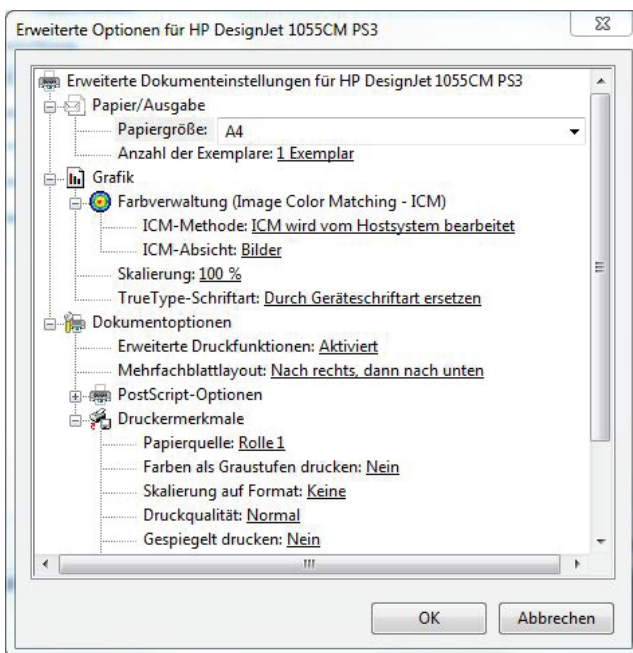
Erweiterte Optionen für HP DesignJet 1055CM PS3

Erweiterte Dokumenteinstellungen für HP DesignJet 1055CM PS3
Papier/Ausgabe
Papiergröße: A4
Anzahl der Exemplare: 1 Exemplar
Grafik
Farbverwaltung (Image Color Matching - ICM)
ICM-Methode: ICM wird vom Hostsystem bearbeitet
ICM-Absicht: Bilder
Skalierung: 100 %
TrueType-Schriftart: Durch Geräteschriftart ersetzen
Dokumentoptionen
Erweiterte Druckfunktionen: Aktiviert
Mehrfachblattlayout: Nach rechts, dann nach unten
PostScript-Optionen
Druckermerkmale
Papierquelle: Rolle 1
Farben als Graustufen drucken: Nein
Skalierung auf Format: Keine
Druckqualität: Normal
Gespiegelt drucken: Nein

OK
Abbrechen